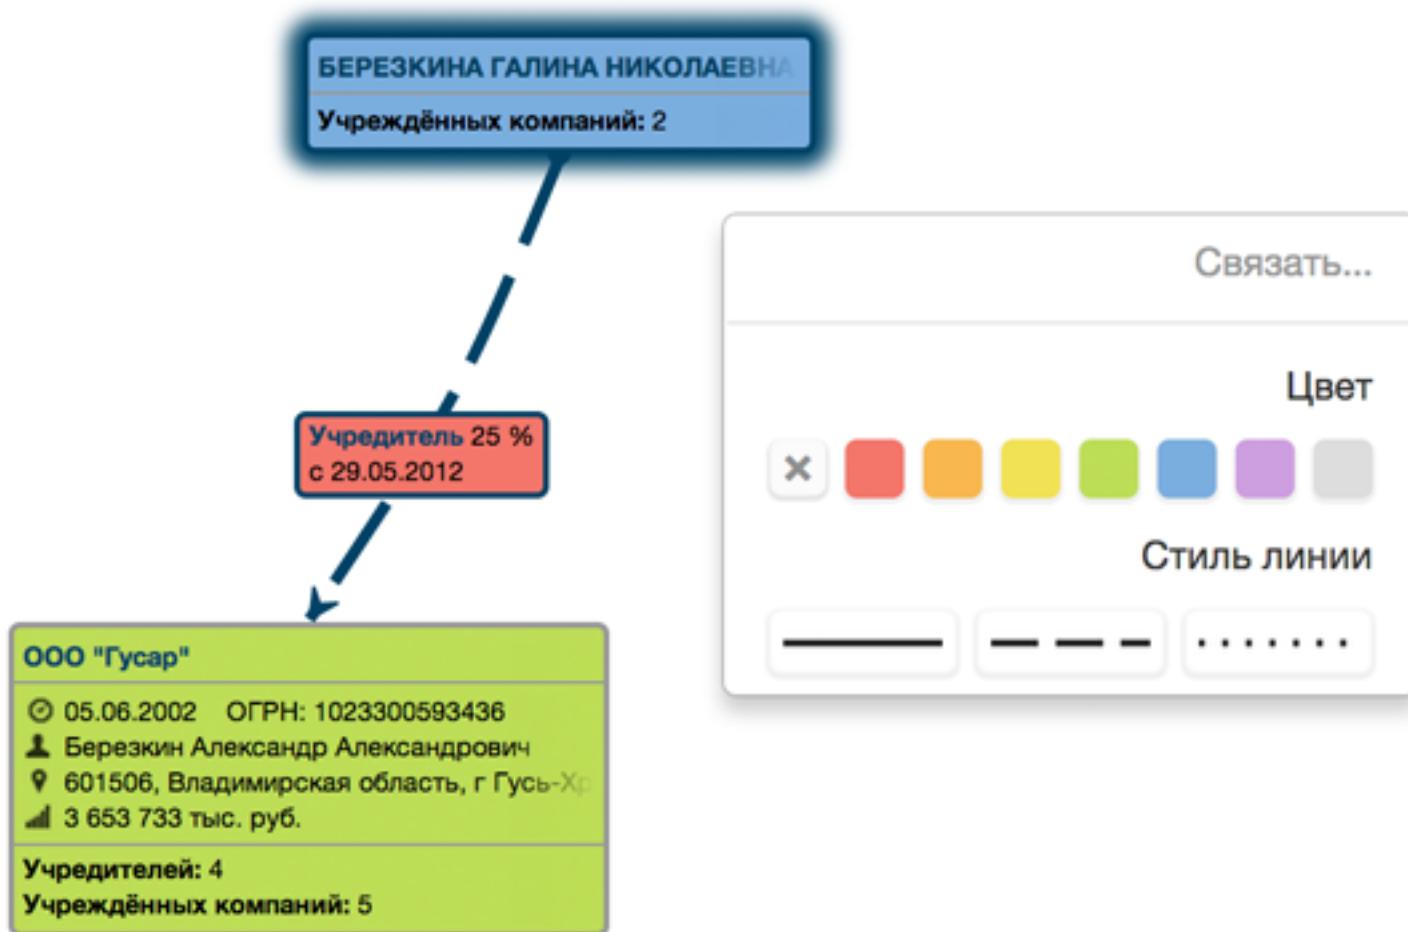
БЕРЕЗКИНА ГАЛИНА НИКОЛАЕВНА
Учреждённых компаний: 2

Учредитель 25 %
с 29.05.2012

ООО "Гусар"
05.06.2002 ОГРН: 1023300593436
Березкин Александр Александрович
601506, Владимирская область, г Гусь-Х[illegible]
3 653 733 тыс. руб.
Учредителей: 4
Учреждённых компаний: 5

Связать...

Цвет

×

Стиль линии